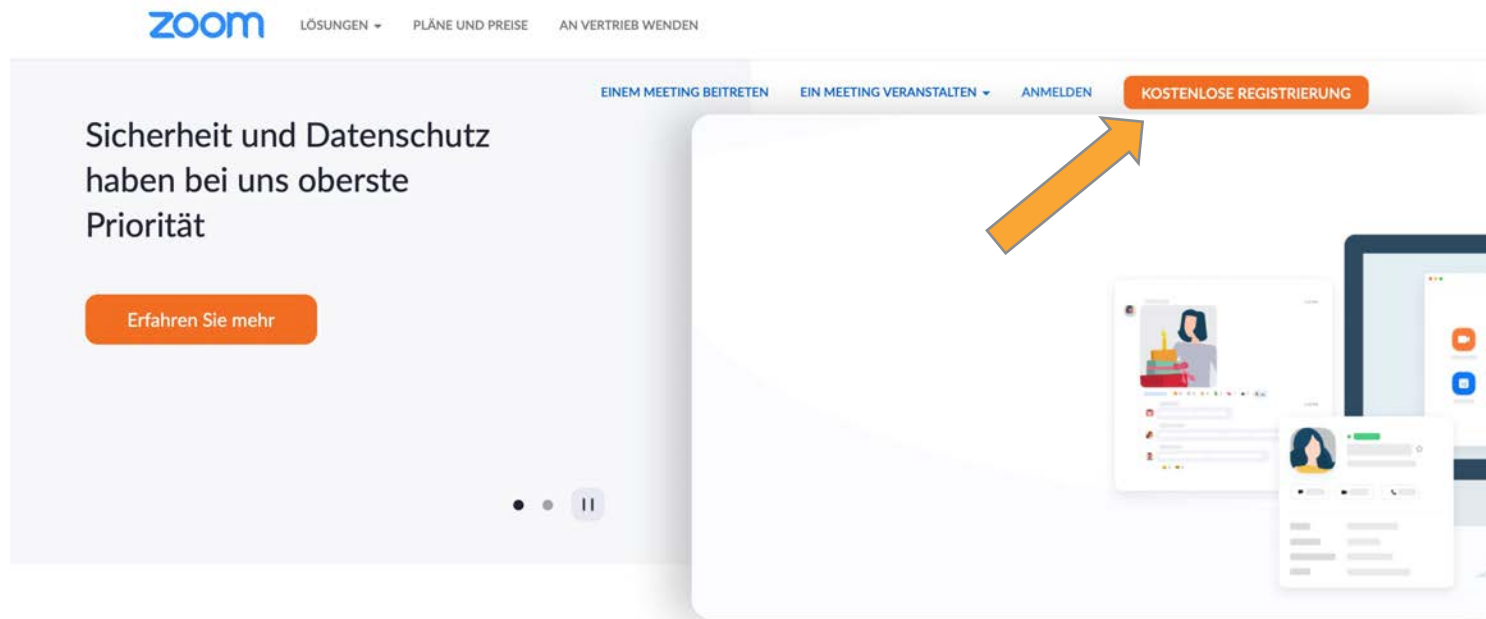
zoom LÖSUNGEN PLÄNE UND PREISE AN VERTRIEB WENDEN

EINEM MEETING BEITRETEN EIN MEETING VERANSTALTEN ANMELDEN KOSTENLOSE REGISTRIERUNG

Sicherheit und Datenschutz haben bei uns oberste Priorität

Erfahren Sie mehr